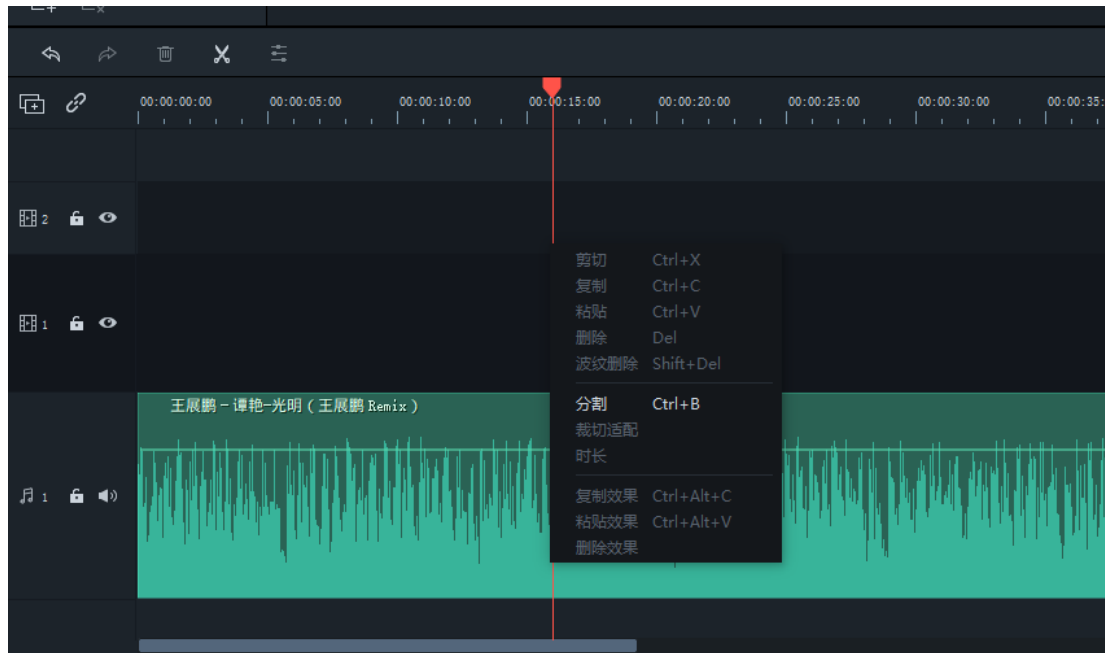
00:00:00:00 00:00:05:00 00:00:10:00 00:00:15:00 00:00:20:00 00:00:25:00 00:00:30:00 00:00:35:

2

1

王展鹏 - 谭艳-光明（王展鹏 Remix）

1

剪切 Ctrl+X
复制 Ctrl+C
粘贴 Ctrl+V
删除 Del
波纹删除 Shift+Del
分割 Ctrl+B
裁切适配
时长
复制效果 Ctrl+Alt+C
粘贴效果 Ctrl+Alt+V
删除效果